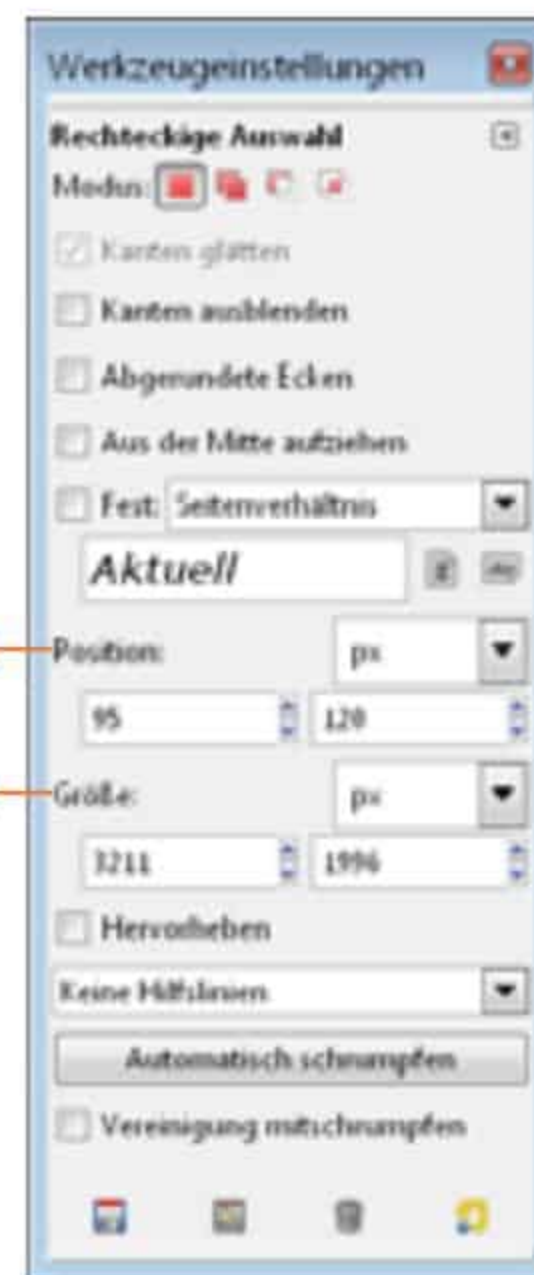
Werkzeugeinstellungen

Rechteckige Auswahl

Modus:

Kanten glätten

Kanten ausblenden

Abgerundete Ecken

Aus der Mitte aufziehen

Fest: Seitenverhältnis

Aktuell

Position: px

95 120

Größe: px

3211 1996

Hervorheben

Keine Hilfslinien

Automatisch schrumpfen

Vereinigung mitschrumpfen